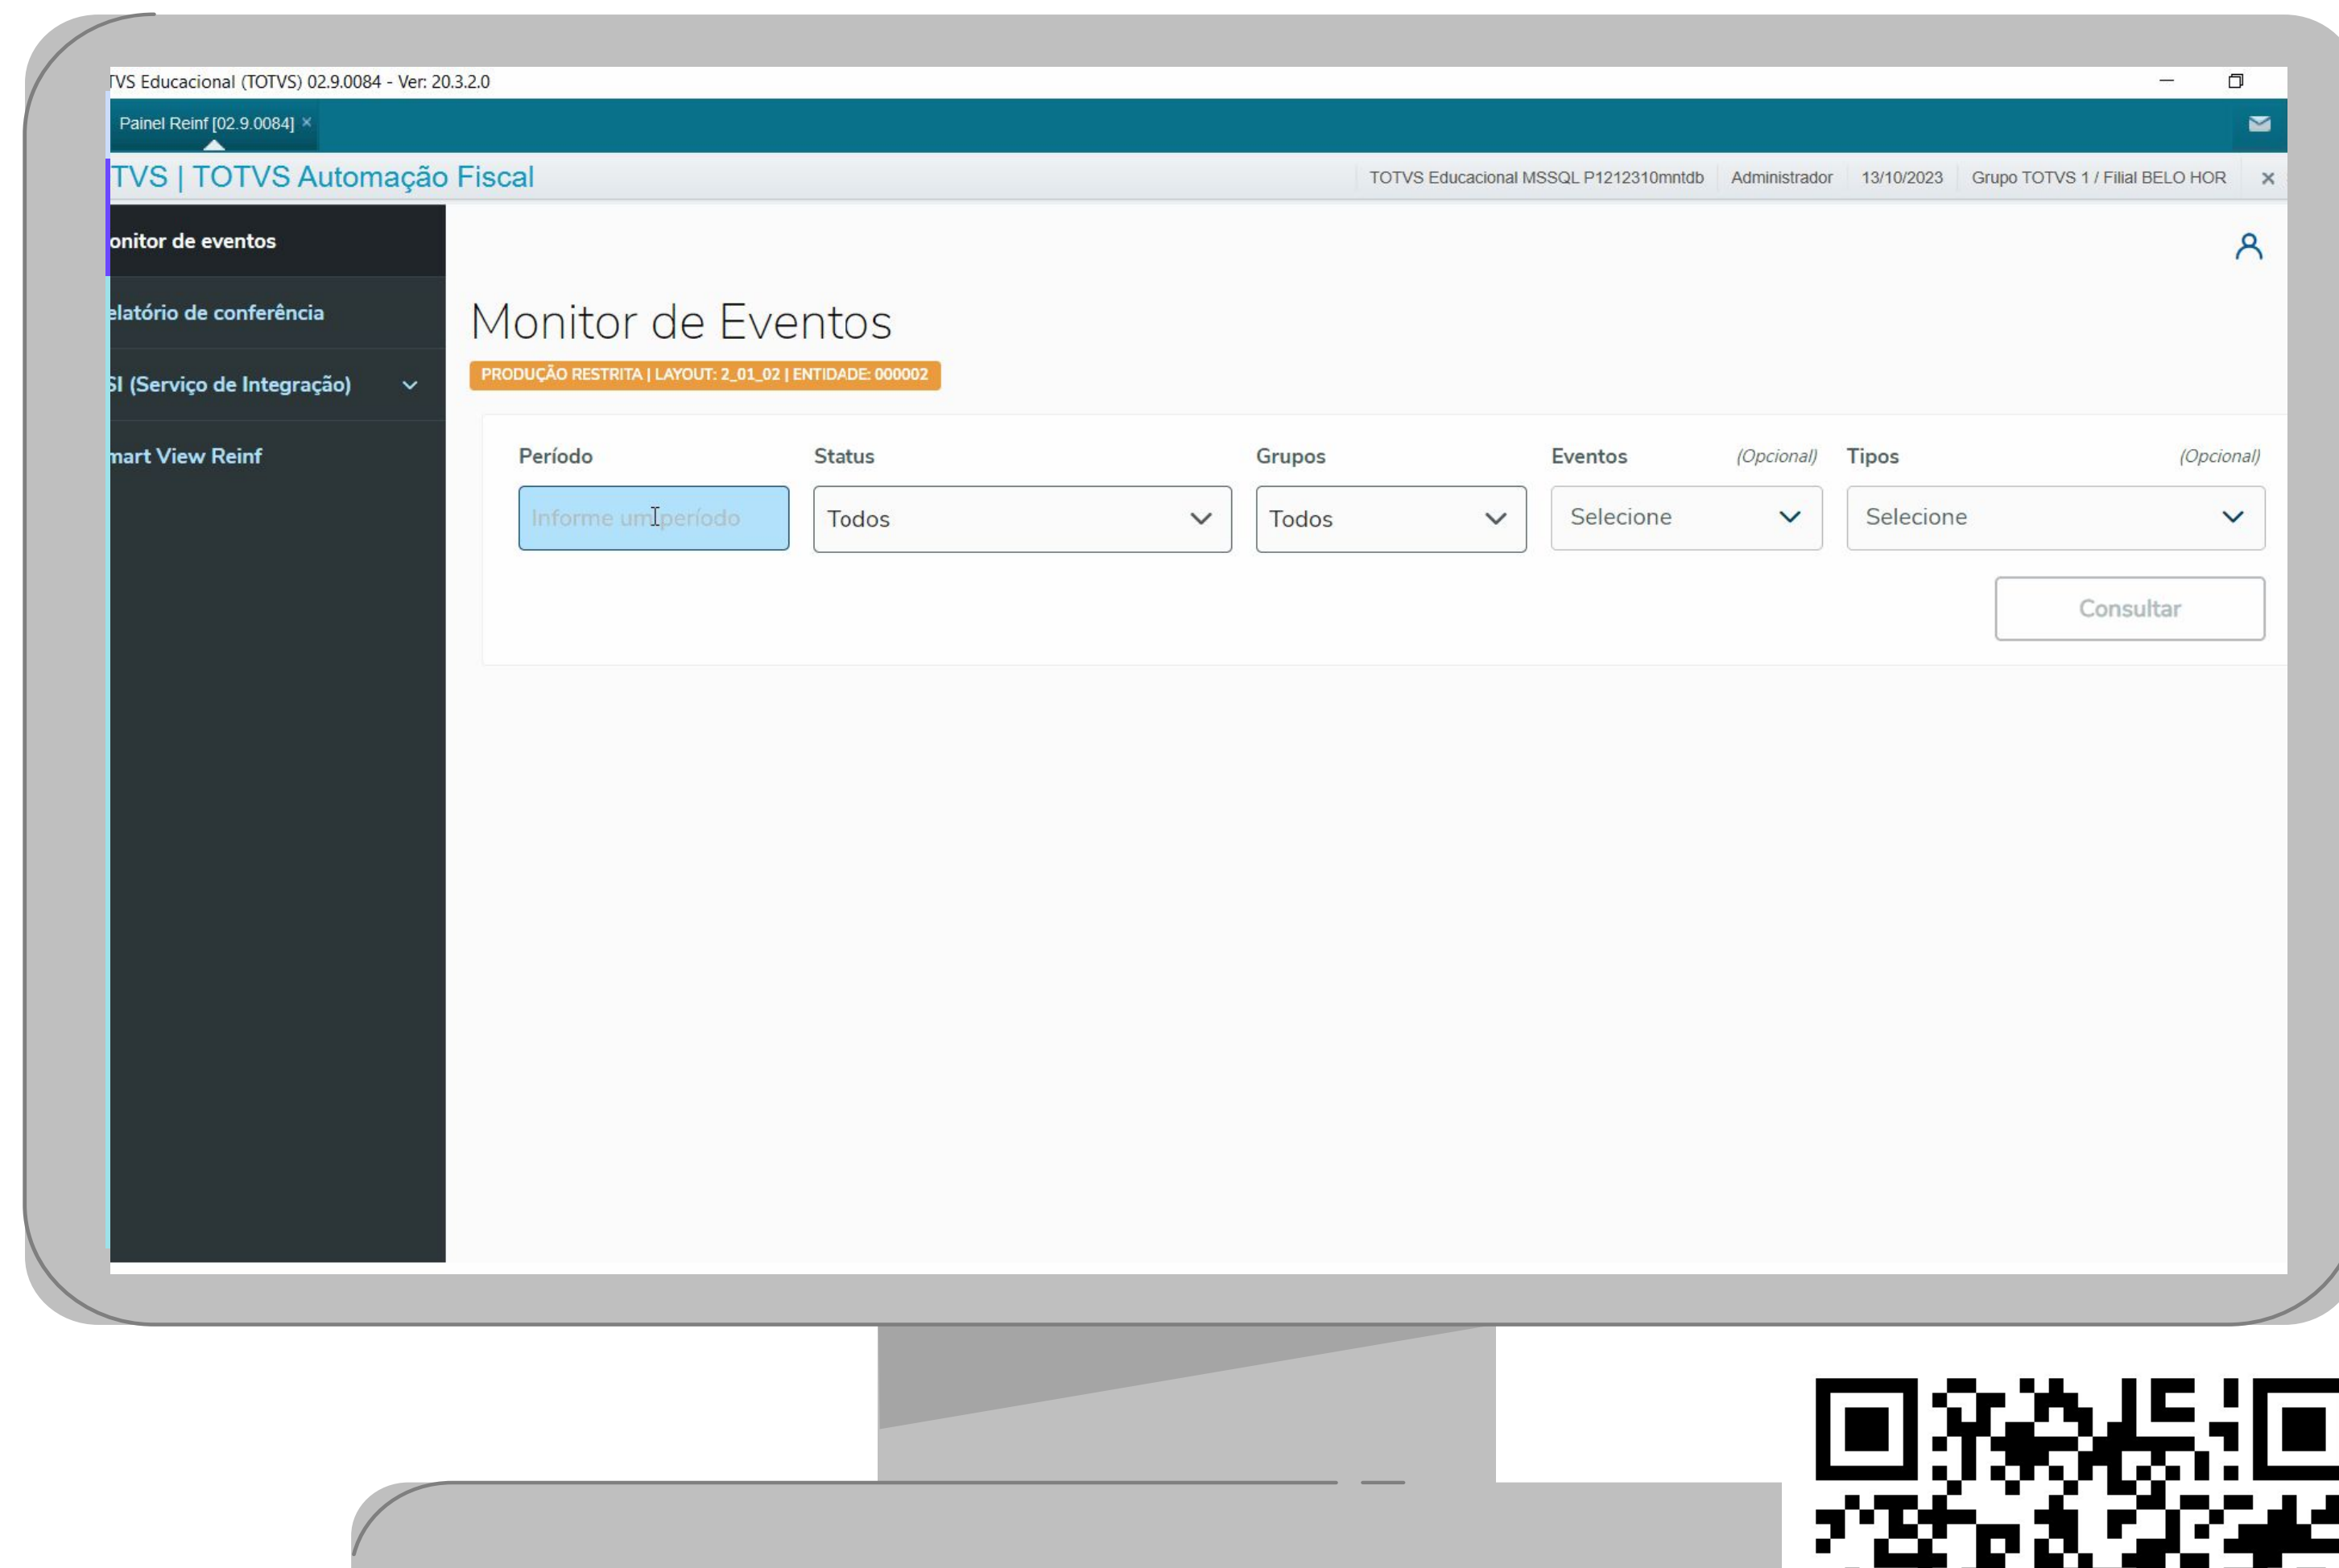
TVS Educacional (TOTVS) 02.9.0084 - Ver: 20.3.2.0

Painel Reinf [02.9.0084] ×

TVS | TOTVS Automação Fiscal

TOTVS Educacional MSSQL P1212310mntdb | Administrador | 13/10/2023 | Grupo TOTVS 1 / Filial BELO HOR ×

onitor de eventos

elatório de conferência

SI (Serviço de Integração)

mart View Reinf

Monitor de Eventos

PRODUÇÃO RESTRITA | LAYOUT: 2_01_02 | ENTIDADE: 000002

Período

Informe um período

Status

Todos

Grupos

Todos

Eventos (Opcional)

Selecione

Tipos (Opcional)

Selecione

Consultar